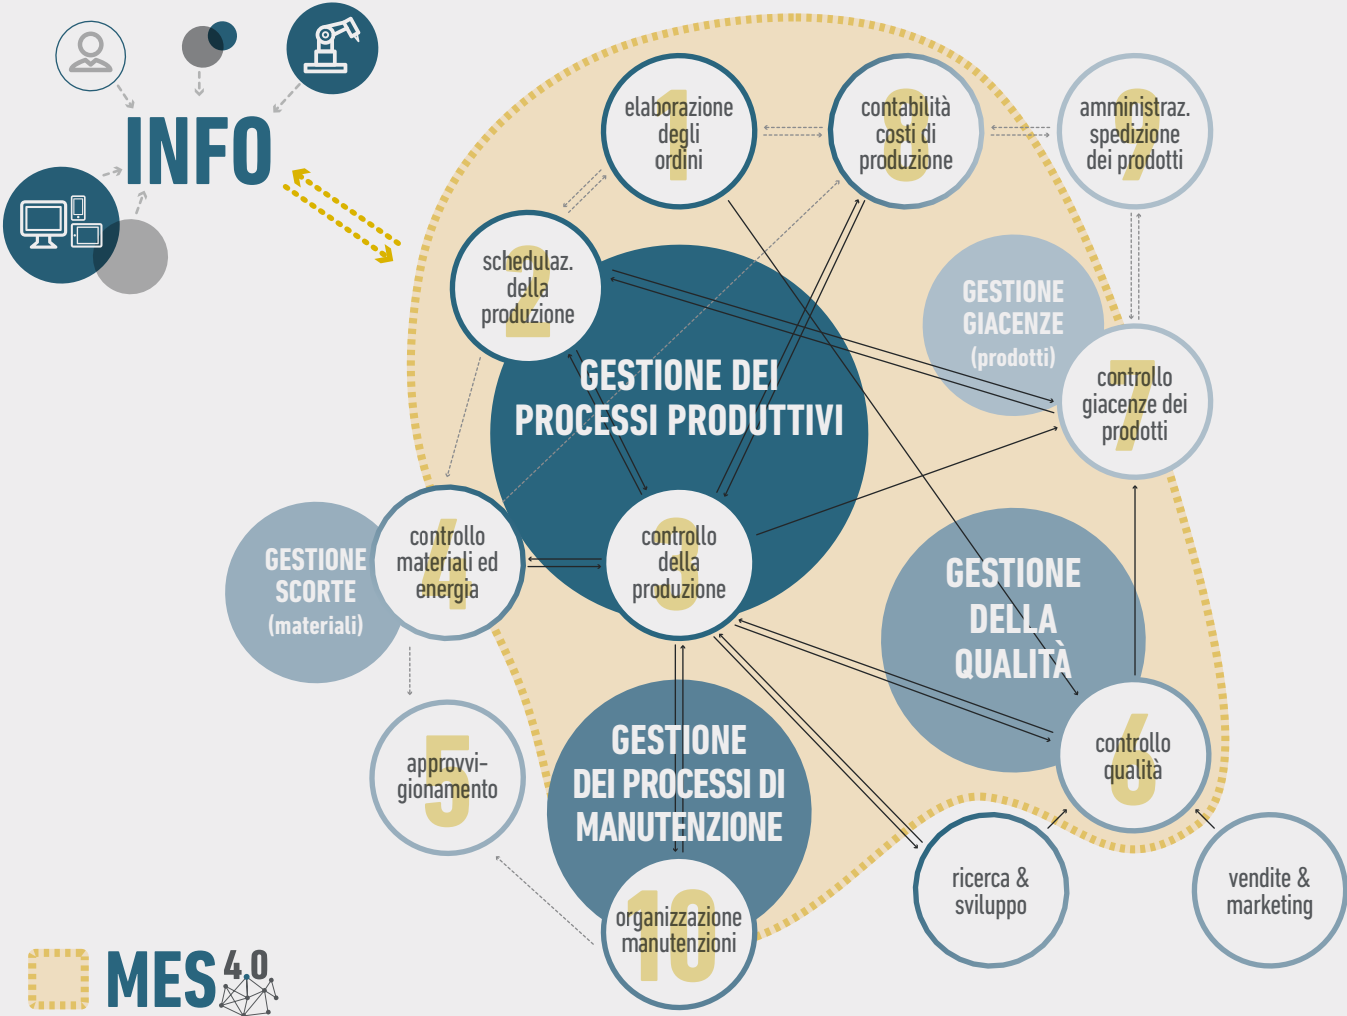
INFO

1 elaborazione degli ordini

8 contabilità costi di produzione

9 amministraz. spedizione dei prodotti

2 schedulaz. della produzione

GESTIONE DEI PROCESSI PRODUTTIVI

GESTIONE GIACENZE (prodotti)

7 controllo giacenze dei prodotti

GESTIONE SCORTE (materiali)

4 controllo materiali ed energia

3 controllo della produzione

GESTIONE DELLA QUALITÀ

6 controllo qualità

5 approvvigionamento

GESTIONE DEI PROCESSI DI MANUTENZIONE

10 organizzazione manutenzioni

ricerca & sviluppo

vendite & marketing

MES 4.0